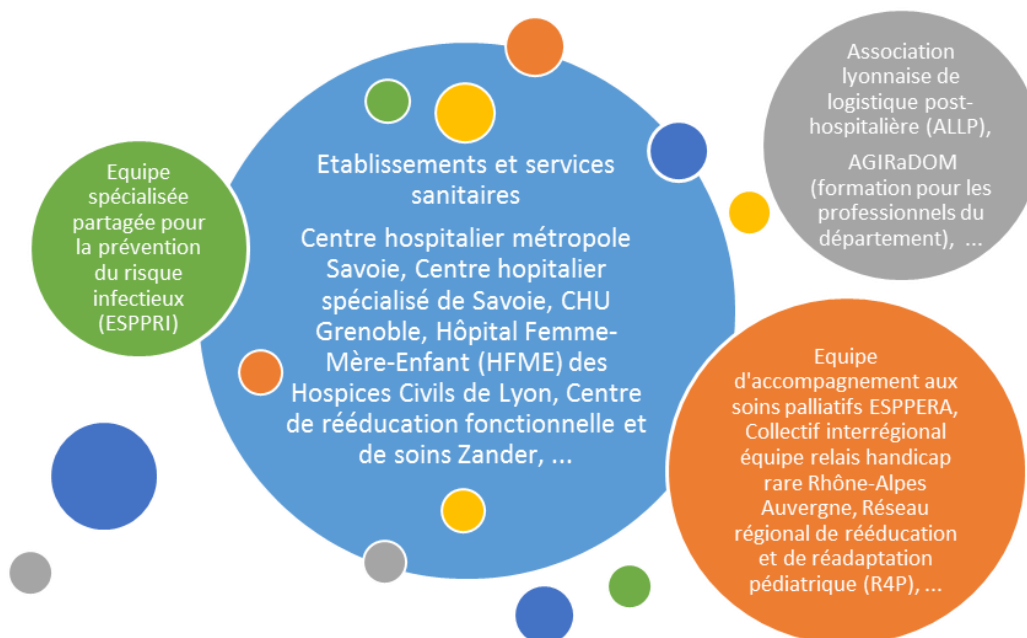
Equipe spécialisée partagée pour la prévention du risque infectieux (ESPPRI)

Etablissements et services sanitaires

Centre hospitalier métropole Savoie, Centre hopitalier spécialisé de Savoie, CHU Grenoble, Hôpital Femme-Mère-Enfant (HFME) des Hospices Civils de Lyon, Centre de rééducation fonctionnelle et de soins Zander, ...

Association lyonnaise de logistique post-hospitalière (ALLP),

AGIRaDOM (formation pour les professionnels du département), ...

Equipe d'accompagnement aux soins palliatifs ESPPERA, Collectif interrégional équipe relais handicap rare Rhône-Alpes Auvergne, Réseau régional de rééducation et de réadaptation pédiatrique (R4P), ...